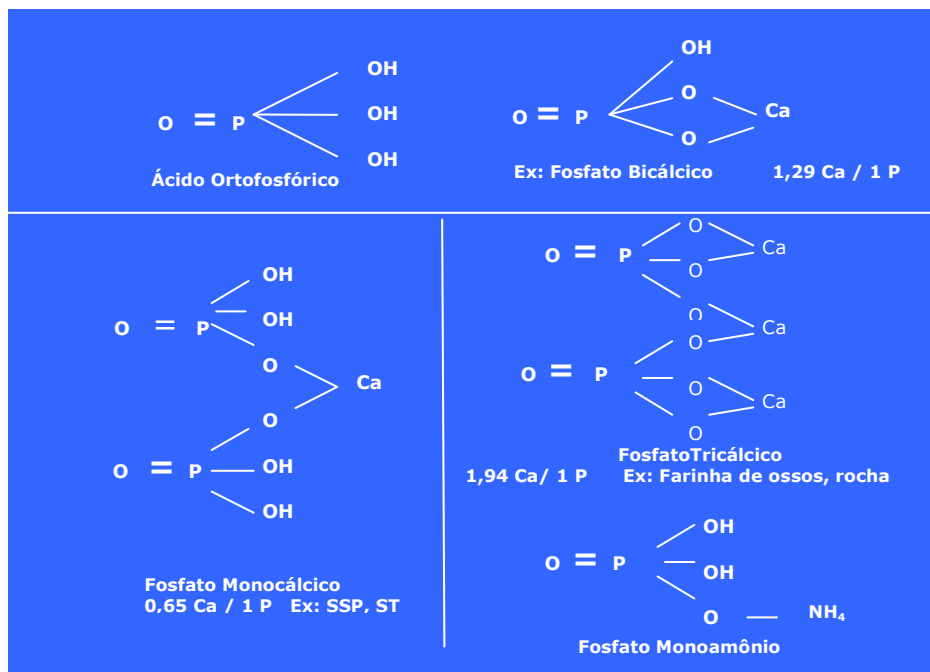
O = P OH OH OH

Ácido Ortofosfórico

OH
O = P O Ca
O

Ex: Fosfato Bicálcico 1,29 Ca / 1 P

O = P OH
OH
O
Ca
O
O = P OH
OH

Fosfato Monocálcico
0,65 Ca / 1 P Ex: SSP, ST

O = P O Ca
O
O Ca
O = P O
O Ca
O

FosfatoTricálcico
1,94 Ca/ 1 P Ex: Farinha de ossos, rocha

O = P OH
OH
O — $NH_4$

Fosfato Monoamônio